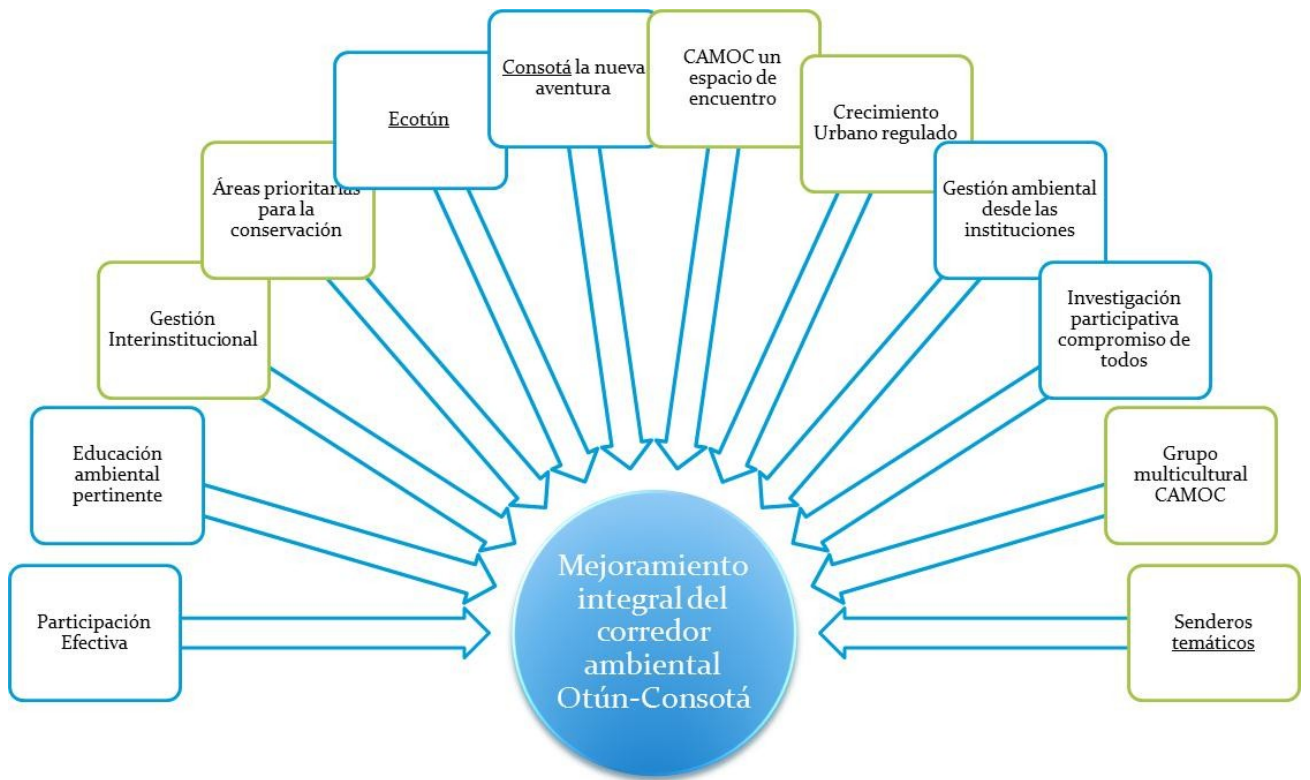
Participación Efectiva

Educación ambiental pertinente

Gestión Interinstitucional

Áreas prioritarias para la conservación

Ecotún

Consotá la nueva aventura

CAMOC un espacio de encuentro

Crecimiento Urbano regulado

Gestión ambiental desde las instituciones

Investigación participativa compromiso de todos

Grupo multicultural CAMOC

Senderos temáticos

Mejoramiento integral del corredor ambiental Otún-Consotá